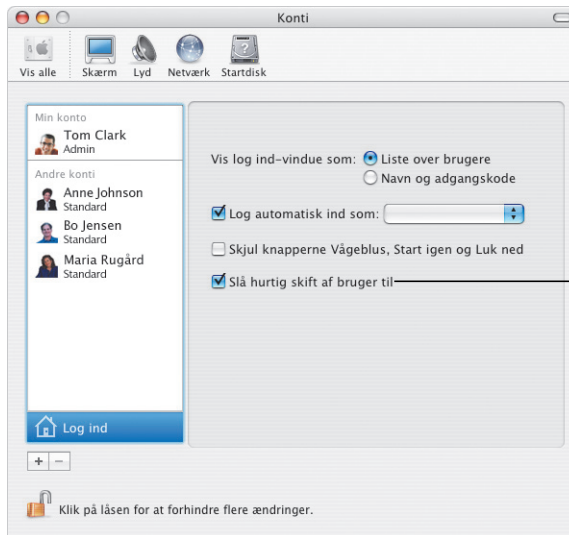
Konti

Vis alle
Skærm
Lyd
Netværk
Startdisk

Min konto
Tom Clark
Admin

Andre konti
Anne Johnson
Standard
Bo Jensen
Standard
Maria Rugård
Standard

Log ind

+ −

Vis log ind-vindue som: Liste over brugere
Navn og adgangskode

Log automatisk ind som:

Skjul knapperne Vågeblus, Start igen og Luk ned

Slå hurtig skift af bruger til

Klik på låsen for at forhindre flere ændringer.